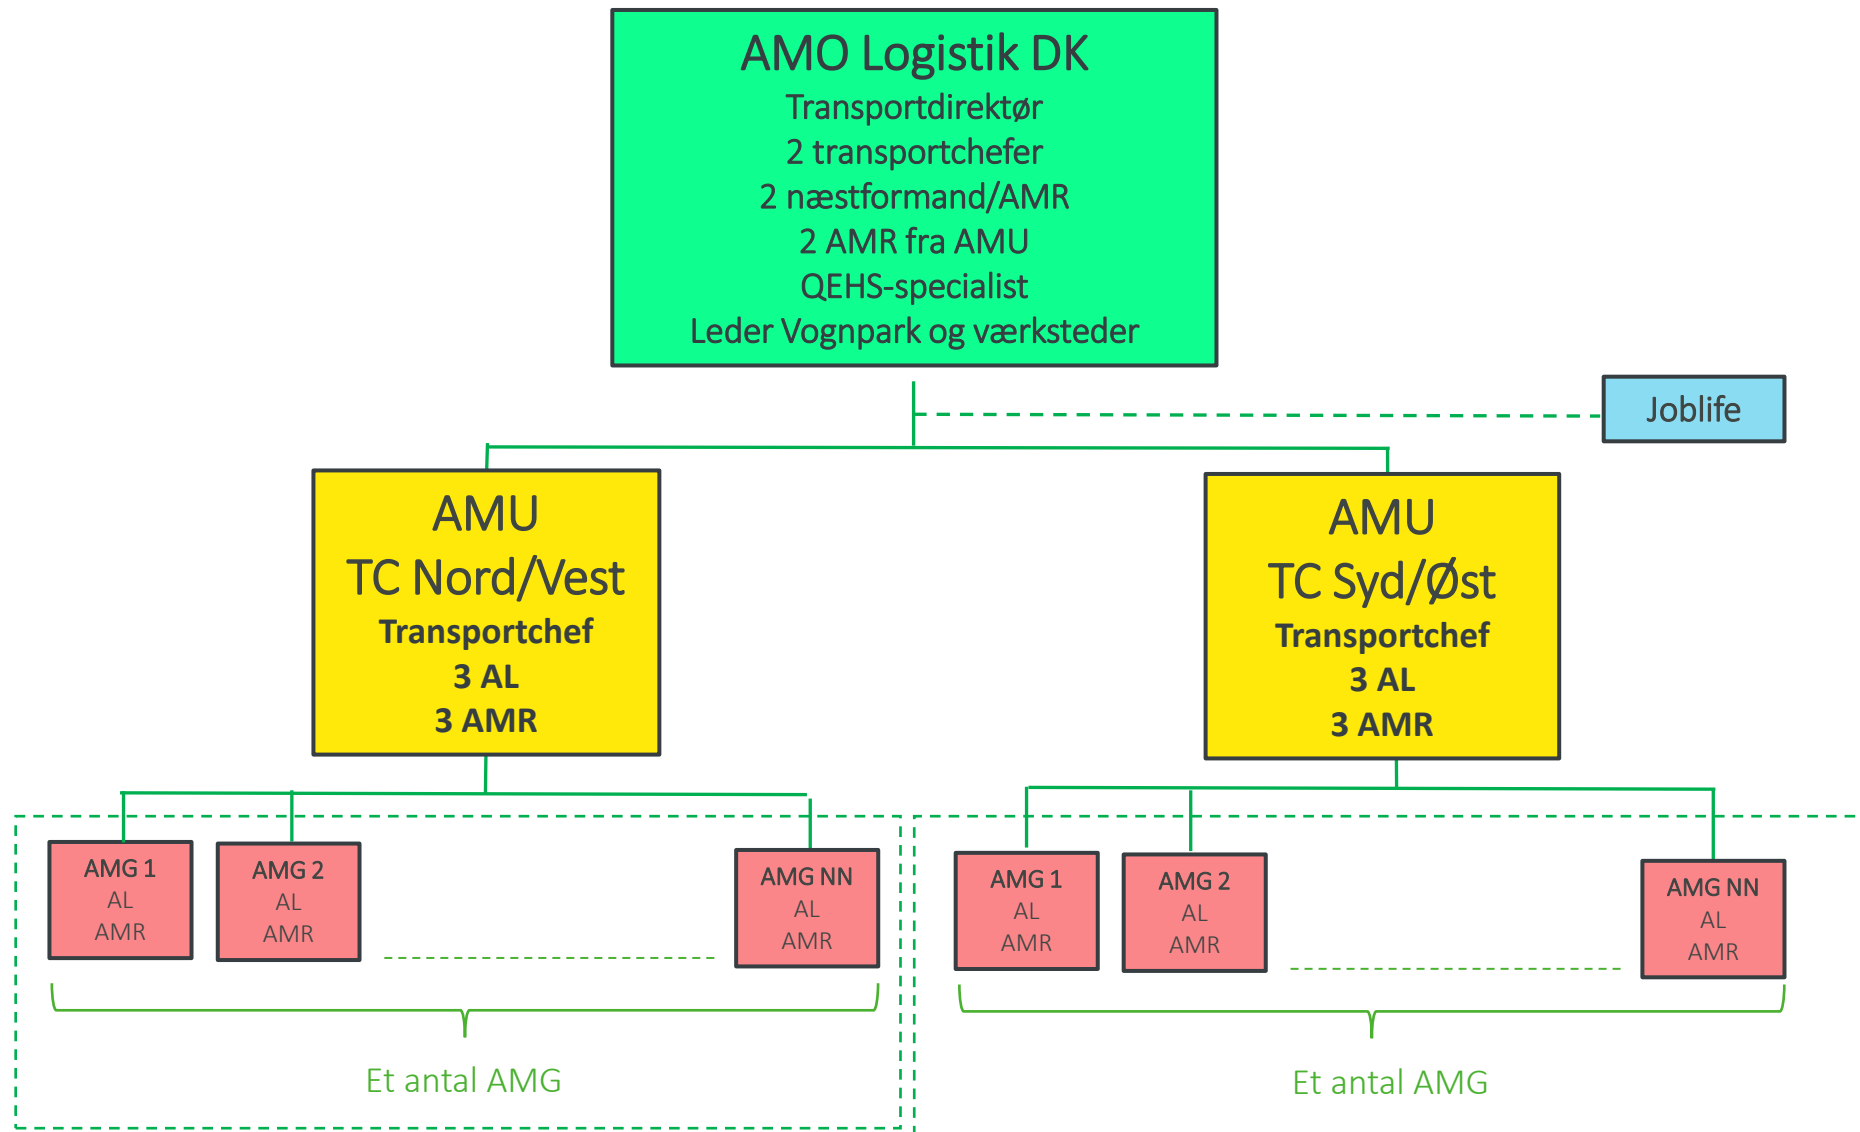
AMO Logistik DK
Transportdirektør
2 transportchefer
2 næstformand/AMR
2 AMR fra AMU
QEHS-specialist
Leder Vognpark og værksteder

Joblife

AMU
TC Nord/Vest
Transportchef
3 AL
3 AMR

AMU
TC Syd/Øst
Transportchef
3 AL
3 AMR

AMG 1
AL
AMR

AMG 2
AL
AMR

AMG NN
AL
AMR

Et antal AMG

AMG 1
AL
AMR

AMG 2
AL
AMR

AMG NN
AL
AMR

Et antal AMG